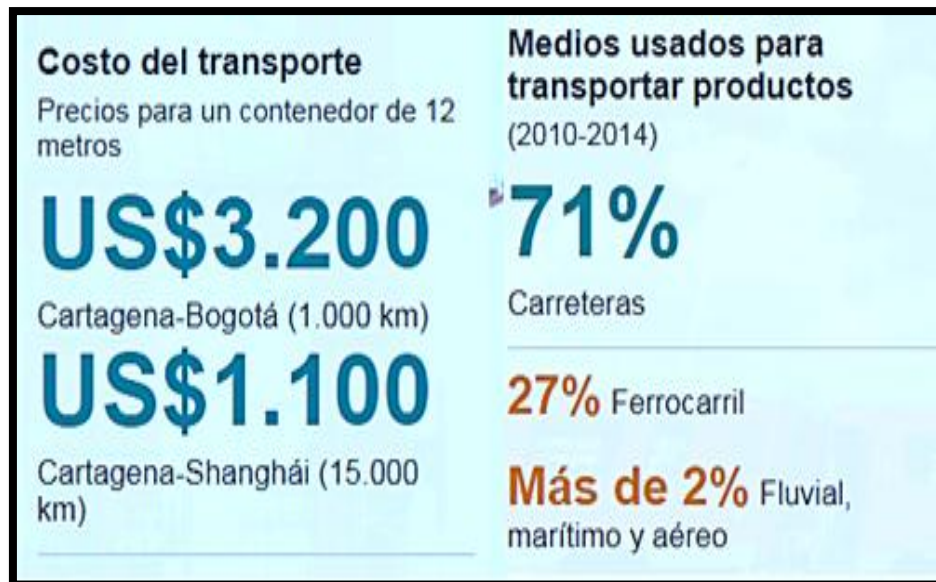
Costo del transporte

Precios para un contenedor de 12 metros

US$3.200

Cartagena-Bogotá (1.000 km)

US$1.100

Cartagena-Shanghái (15.000 km)

Medios usados para transportar productos

(2010-2014)

71%

Carreteras

27% Ferrocarril

Más de 2% Fluvial, marítimo y aéreo